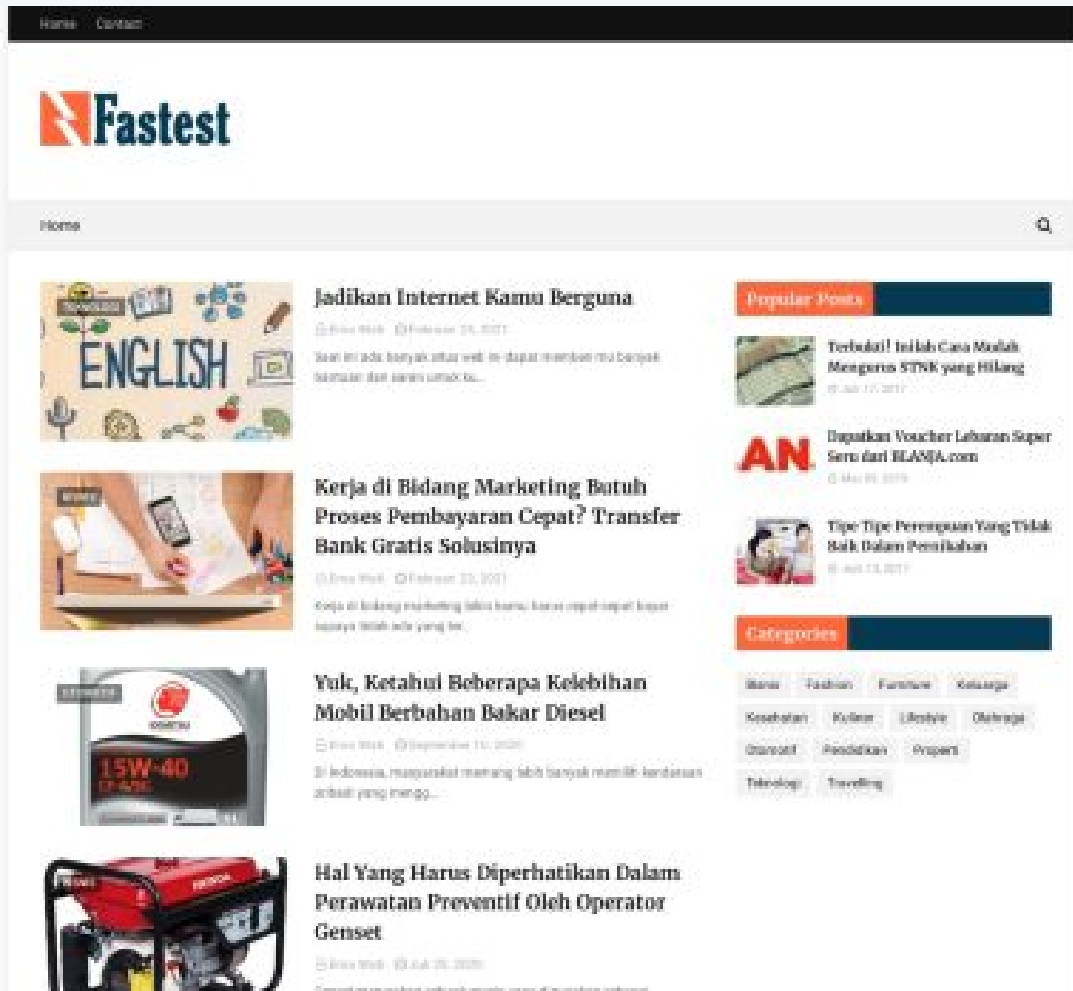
Home Contact

Fastest

Home

TEKNOLOGI

ENGLISH

Jadikan Internet Kamu Berguna

Erisa Wadi Februari 25, 2021

Saat ini ada banyak situs web m- dapat memberi mu banyak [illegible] dan sarana untuk bu...

BISNIS

Kerja di Bidang Marketing Butuh Proses Pembayaran Cepat? Transfer Bank Gratis Solusinya

Erisa Wadi Februari 23, 2021

Kerja di bidang marketing tidak kamu harus cepat-cepat bayar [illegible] telah ada yang ke...

OTOMOTIF

15W-40

Yuk, Ketahui Beberapa Kelebihan Mobil Berbahan Bakar Diesel

Erisa Wadi September 11, 2020

Di Indonesia, masyarakat memang lebih banyak memilih kendaraan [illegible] yang menggu...

BISNIS

Hal Yang Harus Diperhatikan Dalam Perawatan Preventif Oleh Operator Genset

Erisa Wadi Juli 28, 2020

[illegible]

Popular Posts

Terbukti! Inilah Cara Mudah Mengurus STNK yang Hilang

Juli 17, 2017

AN

Dapatkan Voucher Lebaran Super Seru dari BLANJA.com

Mei 05, 2019

Tipe Tipe Perempuan Yang Tidak Baik Dalam Pernikahan

Juli 13, 2017

Categories

Bisnis Fashion Furniture Keluarga Kesehatan Kuliner Lifestyle Olahraga Otomotif Pendidikan Properti Teknologi Travelling